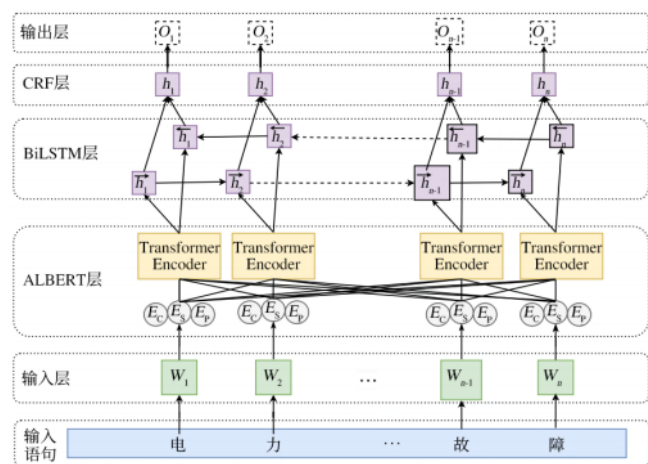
输出层

$O_1$ $O_2$ $O_{n-1}$ $O_n$

CRF层

$h_1$ $h_2$ $h_{n-1}$ $h_n$

BiLSTM层

$\overleftarrow{h_1}$ $\overleftarrow{h_2}$ $\overleftarrow{h_{n-1}}$ $\overleftarrow{h_n}$

$\overrightarrow{h_1}$ $\overrightarrow{h_2}$ $\overrightarrow{h_{n-1}}$ $\overrightarrow{h_n}$

ALBERT层

Transformer Encoder

Transformer Encoder

Transformer Encoder

Transformer Encoder

$E_C$ $E_S$ $E_P$ $E_C$ $E_S$ $E_P$ $E_C$ $E_S$ $E_P$ $E_C$ $E_S$ $E_P$

输入层

$W_1$ $W_2$ ··· $W_{n-1}$ $W_n$

输入语句

电 力 ··· 故 障